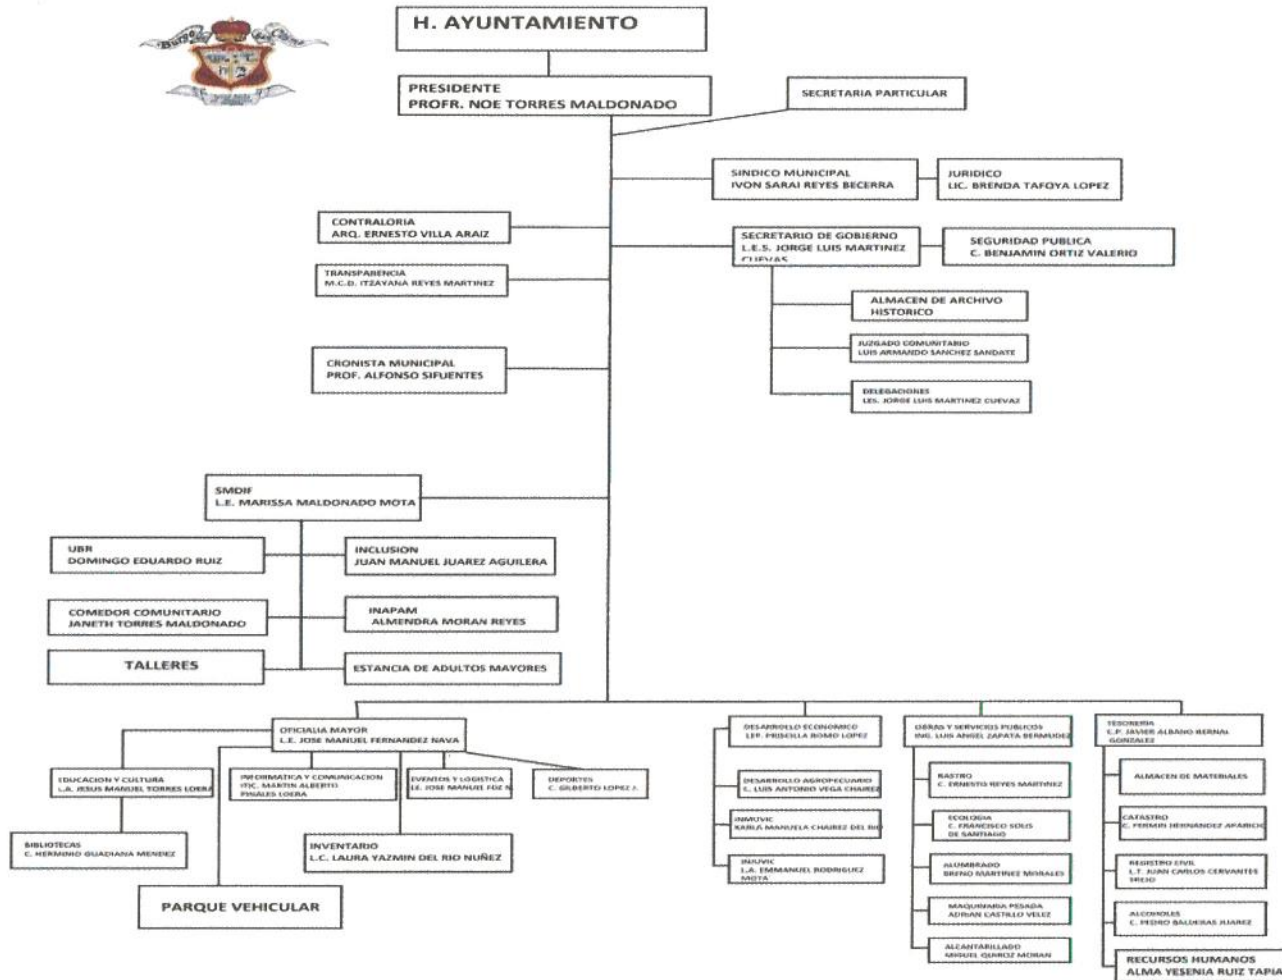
H. AYUNTAMIENTO

PRESIDENTE
PROFR. NOE TORRES MALDONADO

SECRETARIA PARTICULAR

SINDICO MUNICIPAL
IVON SARAI REYES BECERRA

JURIDICO
LIC. BRENDA TAFOYA LOPEZ

CONTRALORIA
ARQ. ERNESTO VILLA ARAIZ

SECRETARIO DE GOBIERNO
L.E.S. JORGE LUIS MARTINEZ CUEVAS

SEGURIDAD PUBLICA
C. BENJAMIN ORTIZ VALERIO

TRANSPARENCIA
M.C.D. ITZAYANA REYES MARTINEZ

ALMACEN DE ARCHIVO HISTORICO

JUZGADO COMUNITARIO
LUIS ARMANDO SANCHEZ SANDATE

CRONISTA MUNICIPAL
PROF. ALFONSO SIFUENTES

DELEGACIONES
LES. JORGE LUIS MARTINEZ CUEVAZ

SMDIF
L.E. MARISSA MALDONADO MOTA

UBR
DOMINGO EDUARDO RUIZ

INCLUSION
JUAN MANUEL JUAREZ AGUILERA

COMEDOR COMUNITARIO
JANETH TORRES MALDONADO

INAPAM
ALMENDRA MORAN REYES

TALLERES

ESTANCIA DE ADULTOS MAYORES

OFICIALIA MAYOR
L.E. JOSE MANUEL FERNANDEZ NAVA

EDUCACION Y CULTURA
L.A. JESUS MANUEL TORRES LOERA

INFORMATICA Y COMUNICACION
ITIC. MARTIN ALBERTO PINALES LOERA

EVENTOS Y LOGISTICA
LE. JOSE MANUEL FDZ N

DEPORTES
C. GILBERTO LOPEZ J.

BIBLIOTECAS
C. HERMINIO GUADIANA MENDEZ

INVENTARIO
L.C. LAURA YAZMIN DEL RIO NUÑEZ

PARQUE VEHICULAR

DESARROLLO ECONOMICO
LEP. PRISCILLA ROMO LOPEZ

DESARROLLO AGROPECUARIO
C. LUIS ANTONIO VEGA CHAIREZ

INMUVIC
KARLA MANUELA CHAIREZ DEL RIO

INJUVIC
L.A. EMMANUEL RODRIGUEZ MOTA

OBRAS Y SERVICIOS PUBLICOS
ING. LUIS ANGEL ZAPATA BERMUDEZ

RASTRO
C. ERNESTO REYES MARTINEZ

ECOLOGIA
C. FRANCISCO SOLIS DE SANTIAGO

ALUMBRADO
BRENO MARTINEZ MORALES

MAQUINARIA PESADA
ADRIAN CASTILLO VELEZ

ALCANTARILLADO
MIGUEL QUIROZ MORAN

TESORERIA
C.P. JAVIER ALBANO BERNAL GONZALEZ

ALMACEN DE MATERIALES

CATASTRO
C. FERMIN HERNANDEZ APARICIO

REGISTRO CIVIL
L.T. JUAN CARLOS CERVANTES TREJO

ALCOHOLES
C. PEDRO BALDERAS JUAREZ

RECURSOS HUMANOS
ALMA YESENIA RUIZ TAPIA